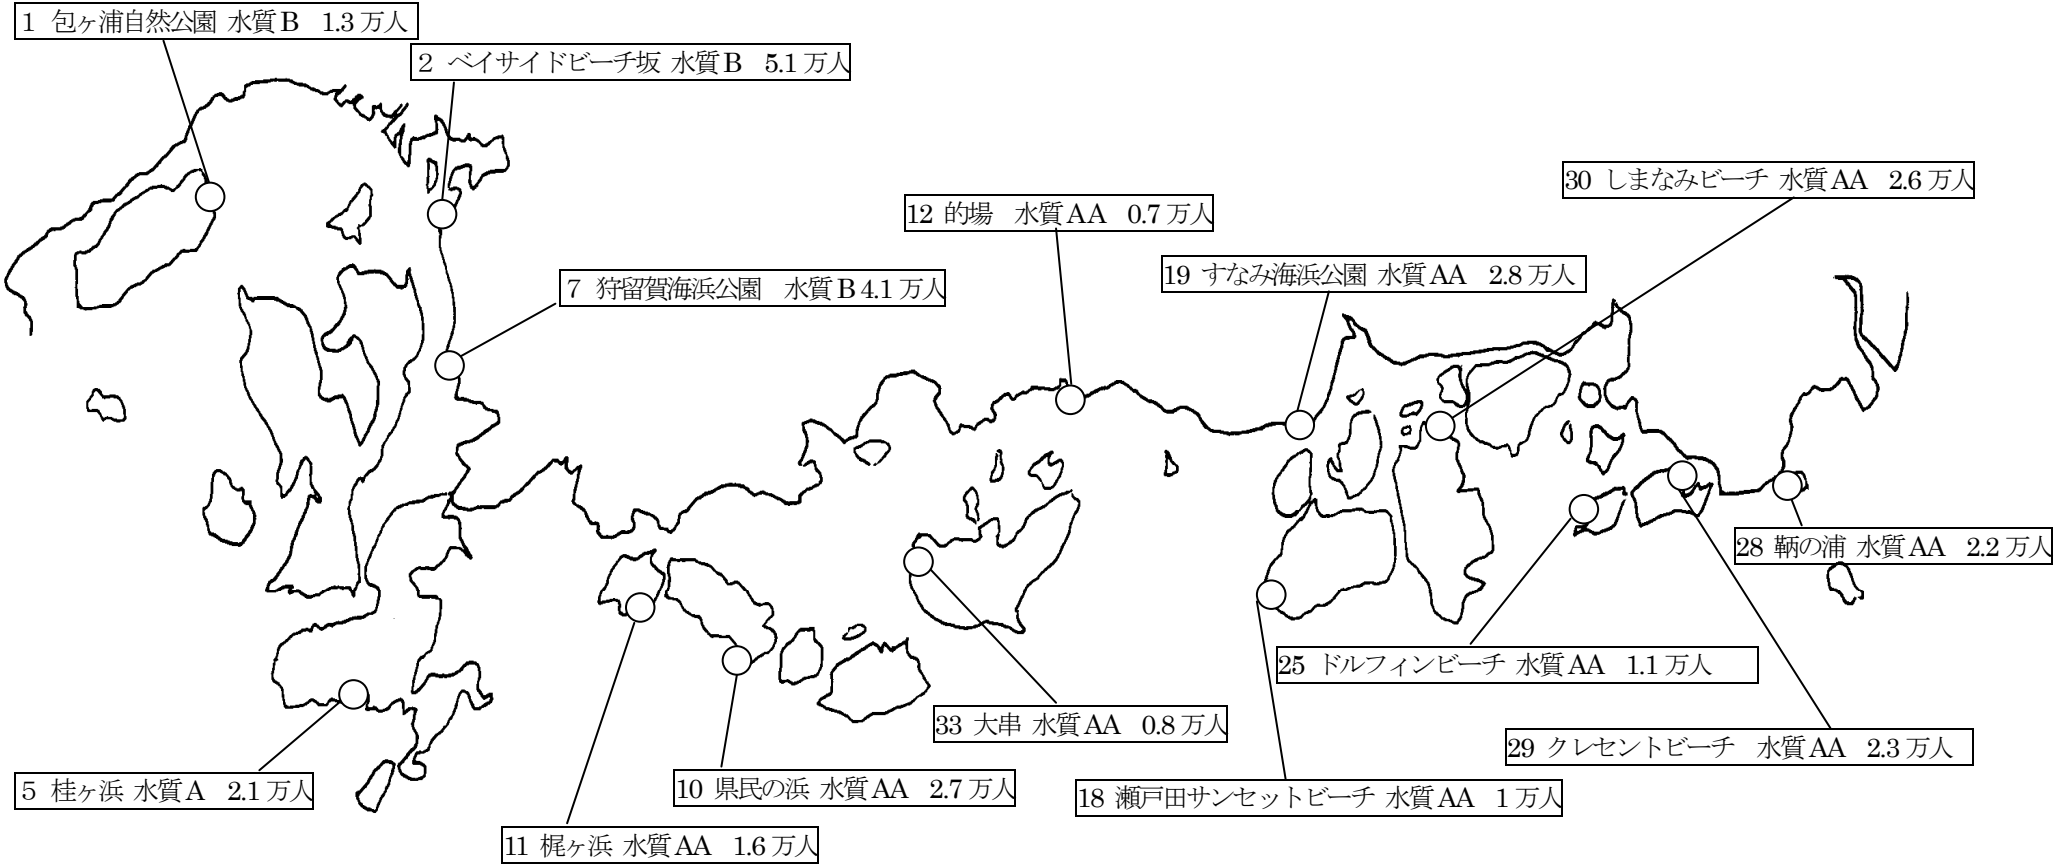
1 包ヶ浦自然公園 水質B 1.3 万人

2 ベイサイドビーチ坂 水質B 5.1 万人

30 しまなみビーチ 水質AA 2.6 万人

12 的場 水質AA 0.7 万人

7 狩留賀海浜公園 水質B 4.1 万人

19 すなみ海浜公園 水質AA 2.8 万人

28 鞆の浦 水質AA 2.2 万人

25 ドルフィンビーチ 水質AA 1.1 万人

33 大串 水質AA 0.8 万人

29 クレセントビーチ 水質AA 2.3 万人

5 桂ヶ浜 水質A 2.1 万人

10 県民の浜 水質AA 2.7 万人

18 瀬戸田サンセットビーチ 水質AA 1 万人

11 梶ヶ浜 水質AA 1.6 万人